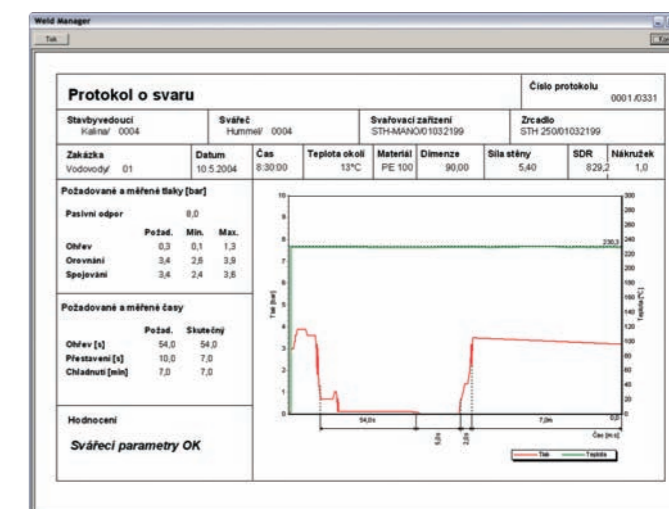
Weld Manager

Tisk

Protokol o svaru

Číslo protokolu
0001/0331

| Stavbyvedoucí Kalina/ 0004 | Svářeč Hummel/ 0004 | Svařovací zařízení STH-MANO/01032199 | Zrcadlo STH 250/01032199 |
|---|---|---|---|

| Zakázka Vodovody/ 01 | Datum 10.5.2004 | Čas 8:30:00 | Teplota okolí 13°C | Materiál PE 100 | Dimenze 90,00 | Síla stěny 5,40 | SDR 8,29,2 | Nákružek 1,0 |
|---|---|---|---|---|---|---|---|---|

Požadované a měřené tlaky [bar]

Pasivní odpor 8,0

| | Požad. | Min. | Max. |
|---|---|---|---|
| Ohřev | 0,3 | 0,1 | 1,3 |
| Orovnání | 3,4 | 2,6 | 3,9 |
| Spojování | 3,4 | 2,4 | 3,6 |

Požadované a měřené časy

| | Požad. | Skutečný |
|---|---|---|
| Ohřev [s] | 54,0 | 54,0 |
| Přestavení [s] | 10,0 | 7,0 |
| Chladnutí [min] | 7,0 | 7,0 |

Hodnocení

Svářecí parametry OK

10 9 8 7 6 5 4 3 2 1 0
Tlak [bar]
300 280 260 240 220 200 180 160 140 120 100 80 60 40 20 0
Teplota [°C]
230,3
54,0s
5,0s
2,0s
7,0m
0,0
Čas [m:s]
Tlak
Teplota